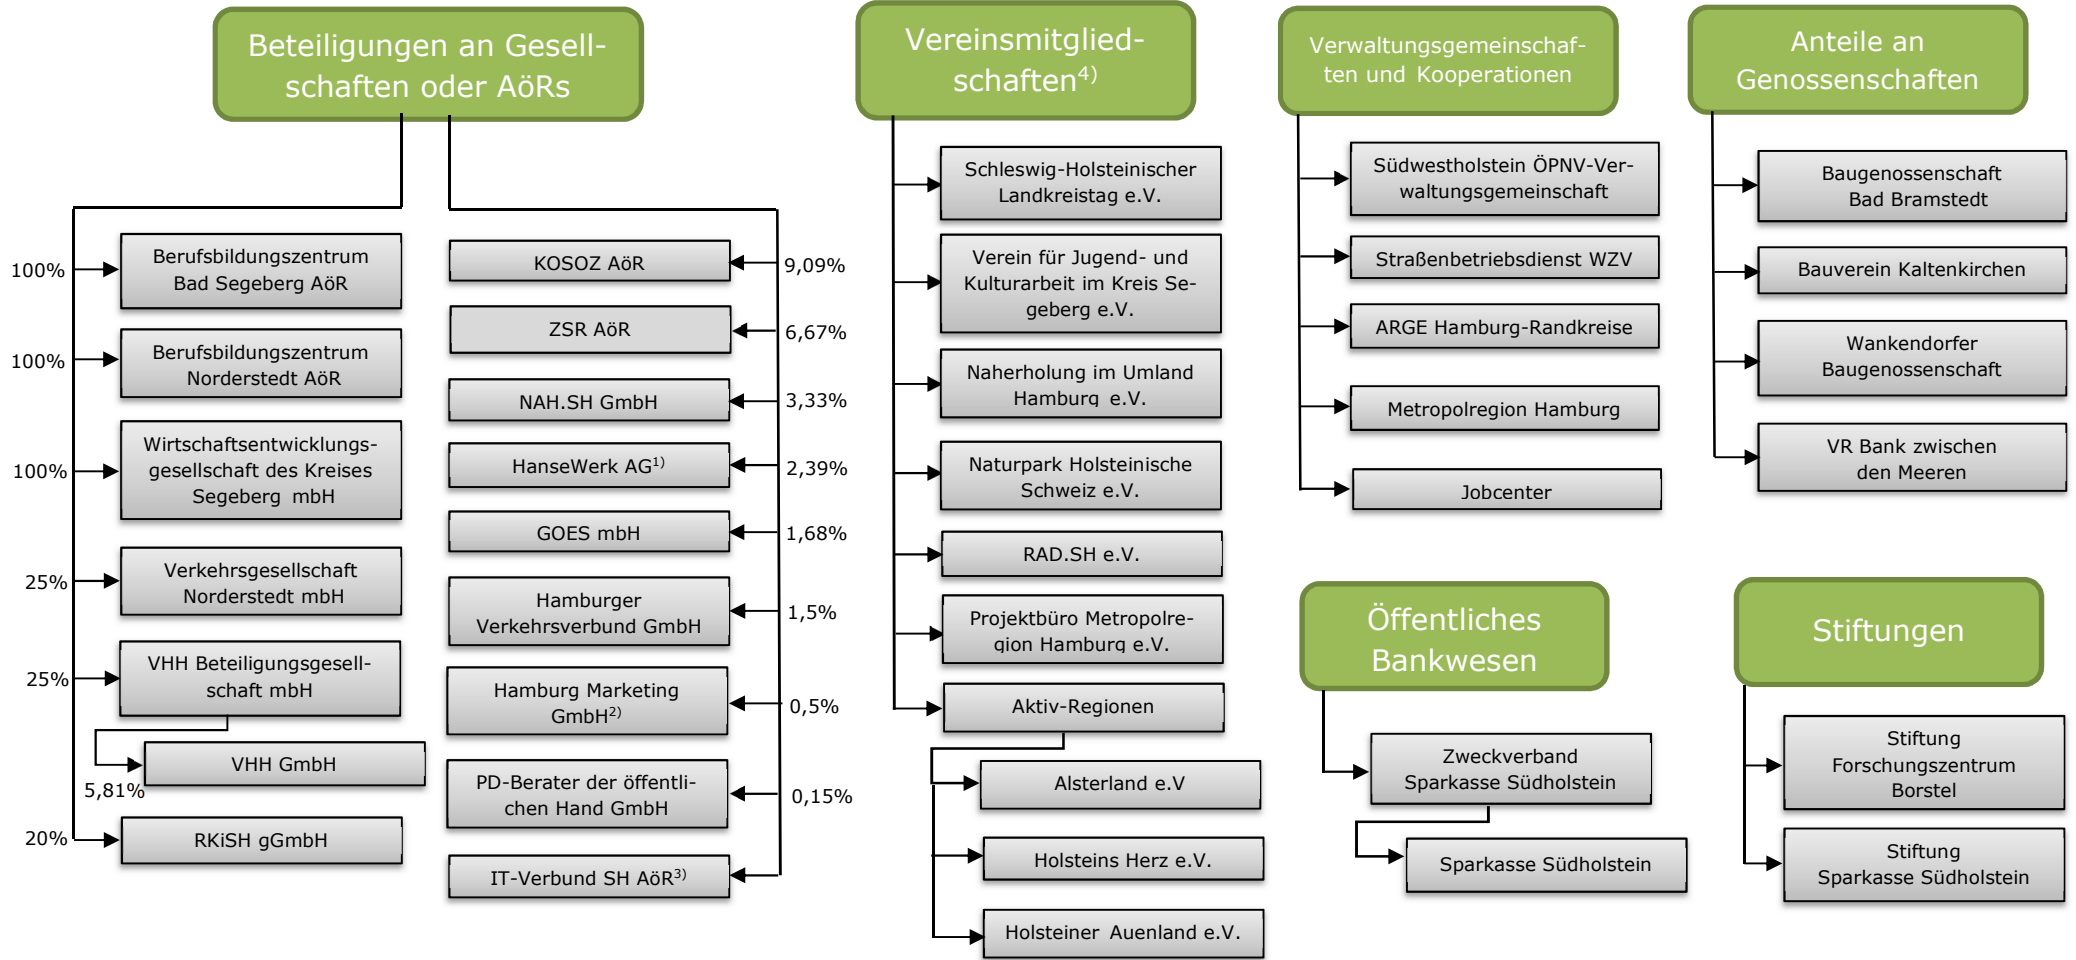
Beteiligungen an Gesellschaften oder AöRs

100% Berufsbildungszentrum Bad Segeberg AöR

100% Berufsbildungszentrum Norderstedt AöR

100% Wirtschaftsentwicklungsgesellschaft des Kreises Segeberg mbH

25% Verkehrsgesellschaft Norderstedt mbH

25% VHH Beteiligungsgesellschaft mbH

VHH GmbH

5,81%

20% RKiSH gGmbH

KOSOZ AöR 9,09%

ZSR AöR 6,67%

NAH.SH GmbH 3,33%

HanseWerk AG$^{1)}$ 2,39%

GOES mbH 1,68%

Hamburger Verkehrsverbund GmbH 1,5%

Hamburg Marketing GmbH$^{2)}$ 0,5%

PD-Berater der öffentlichen Hand GmbH 0,15%

IT-Verbund SH AöR$^{3)}$

Vereinsmitgliedschaften$^{4)}$

Schleswig-Holsteinischer Landkreistag e.V.

Verein für Jugend- und Kulturarbeit im Kreis Segeberg e.V.

Naherholung im Umland Hamburg e.V.

Naturpark Holsteinische Schweiz e.V.

RAD.SH e.V.

Projektbüro Metropolregion Hamburg e.V.

Aktiv-Regionen

Alsterland e.V

Holsteins Herz e.V.

Holsteiner Auenland e.V.

Verwaltungsgemeinschaften und Kooperationen

Südwestholstein ÖPNV-Verwaltungsgemeinschaft

Straßenbetriebsdienst WZV

ARGE Hamburg-Randkreise

Metropolregion Hamburg

Jobcenter

Anteile an Genossenschaften

Baugenossenschaft Bad Bramstedt

Bauverein Kaltenkirchen

Wankendorfer Baugenossenschaft

VR Bank zwischen den Meeren

Öffentliches Bankwesen

Zweckverband Sparkasse Südholstein

Sparkasse Südholstein

Stiftungen

Stiftung Forschungszentrum Borstel

Stiftung Sparkasse Südholstein